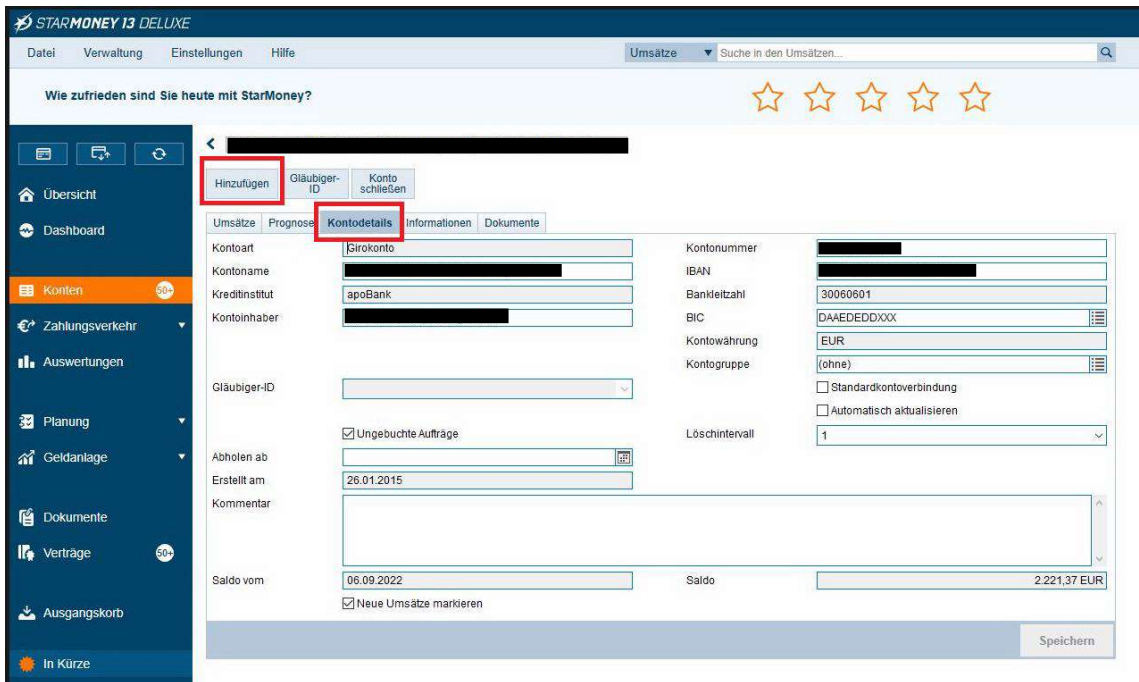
STARMONEY 13 DELUXE

Datei Verwaltung Einstellungen Hilfe

Umsätze ▼ Suche in den Umsätzen...

Wie zufrieden sind Sie heute mit StarMoney?

Übersicht

Dashboard

Konten 50+

Zahlungsverkehr

Auswertungen

Planung

Geldanlage

Dokumente

Verträge 50+

Ausgangskorb

In Kürze

Hinzufügen Gläubiger-ID Konto schließen

Umsätze Prognose Kontodetails Informationen Dokumente

| | | | |
|---|---|---|---|
| Kontoart | Girokonto | Kontonummer | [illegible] |
| Kontoname | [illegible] | IBAN | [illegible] |
| Kreditinstitut | apoBank | Bankleitzahl | 30060601 |
| Kontoinhaber | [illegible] | BIC | DAAEDEDDXXX |
| | | Kontowährung | EUR |
| | | Kontogruppe | (ohne) |
| Gläubiger-ID | | | Standardkontoverbindung |
| | | | Automatisch aktualisieren |
| | Ungebuchte Aufträge | Löschintervall | 1 |
| Abholen ab | | | |
| Erstellt am | 26.01.2015 | | |
| Kommentar | | | |
| Saldo vom | 06.09.2022 | Saldo | 2.221,37 EUR |
| | Neue Umsätze markieren | | |

Speichern